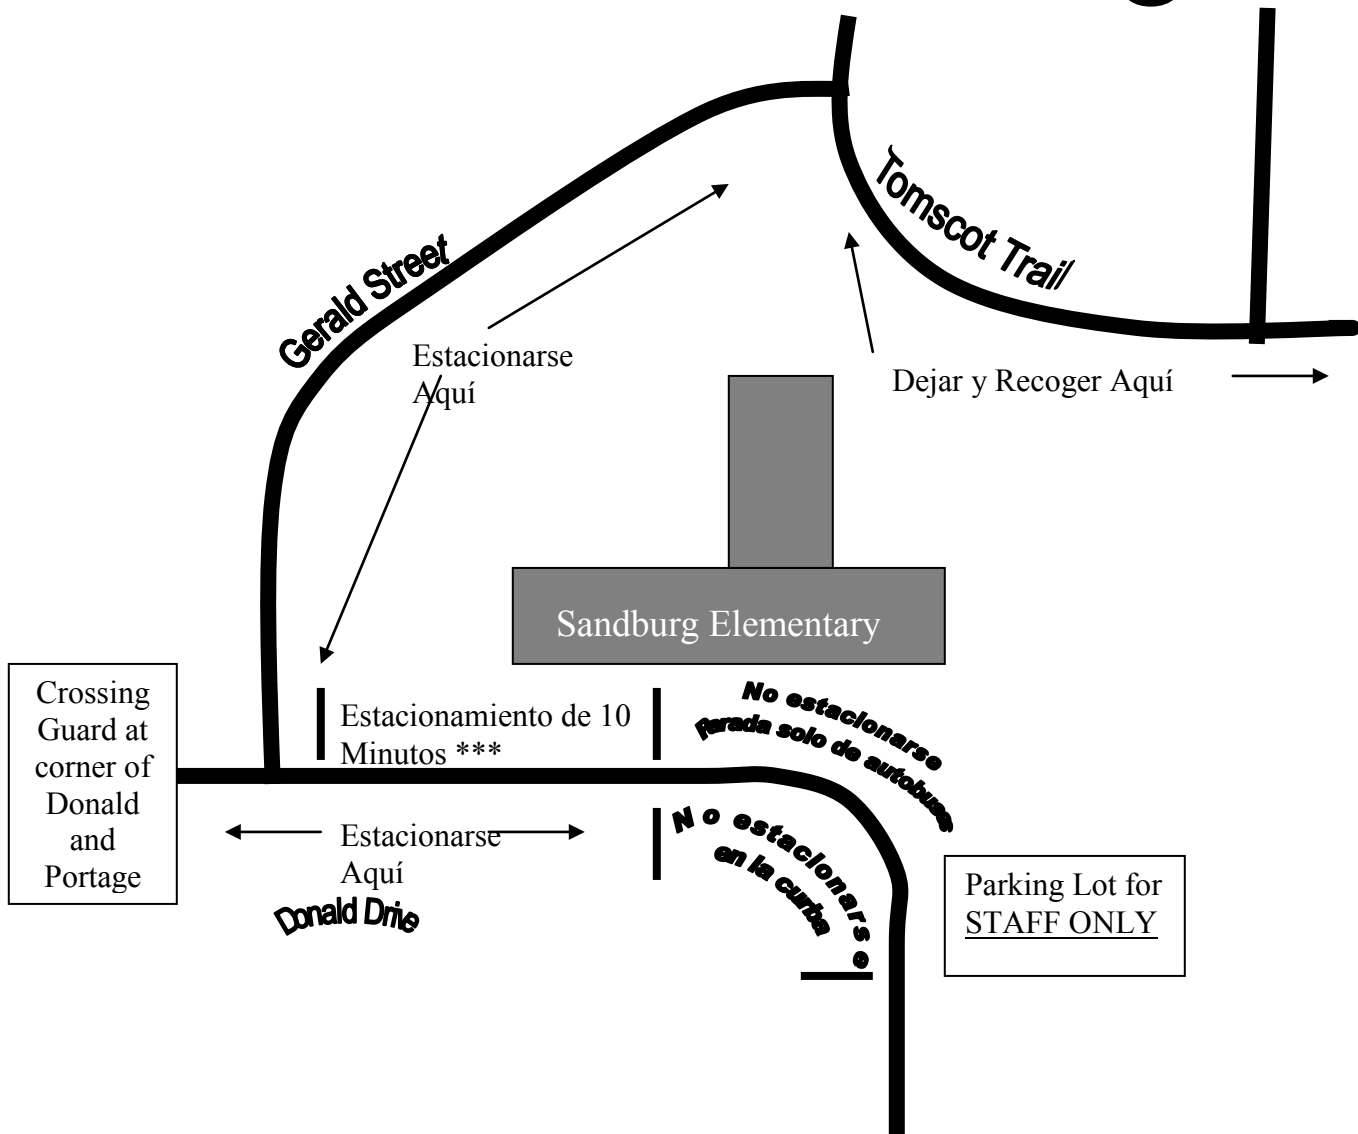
Gerald Street

Tomscot Trail

Estacionarse Aquí

Dejar y Recoger Aquí

Sandburg Elementary

Crossing Guard at corner of Donald and Portage

Estacionamiento de 10 Minutos ***

No estacionarse Parada solo de autobuses

Estacionarse Aquí

Donald Drive

No estacionarse en la curba

Parking Lot for STAFF ONLY